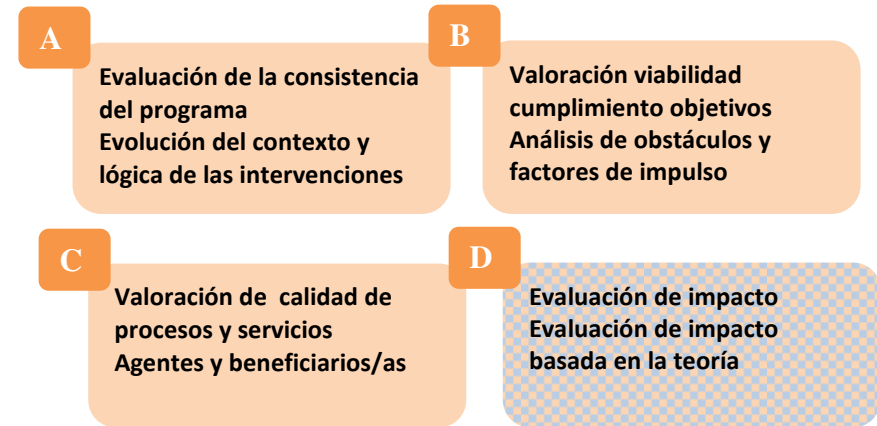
A

Evaluación de la consistencia del programa
Evolución del contexto y lógica de las intervenciones

B

Valoración viabilidad cumplimiento objetivos
Análisis de obstáculos y factores de impulso

C

Valoración de calidad de procesos y servicios
Agentes y beneficiarios/as

D

Evaluación de impacto
Evaluación de impacto basada en la teoría